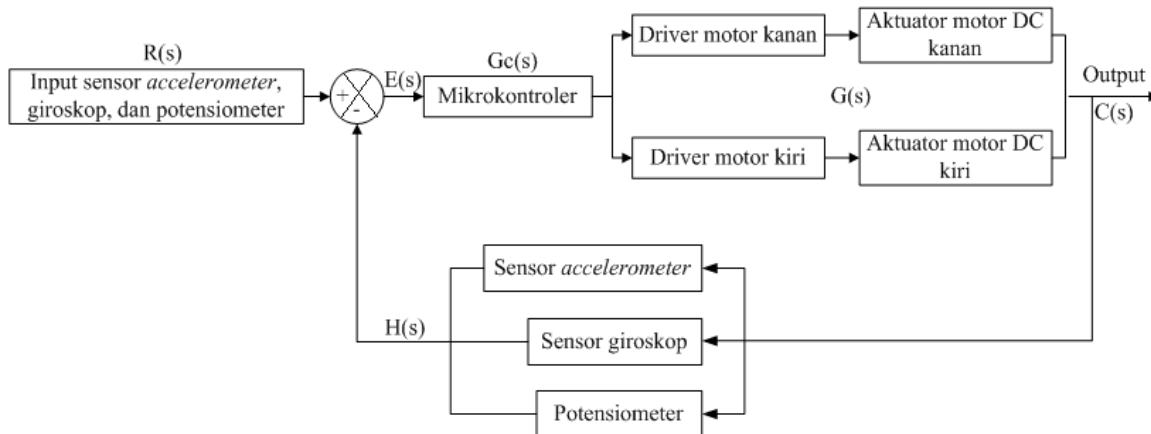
R(s)
Input sensor *accelerometer*, giroskop, dan potensiometer

+
-

E(s)

Gc(s)
Mikrokontroler

Driver motor kanan

Aktuator motor DC kanan

G(s)

Driver motor kiri

Aktuator motor DC kiri

Output
C(s)

Sensor *accelerometer*

H(s)

Sensor giroskop

Potensiometer